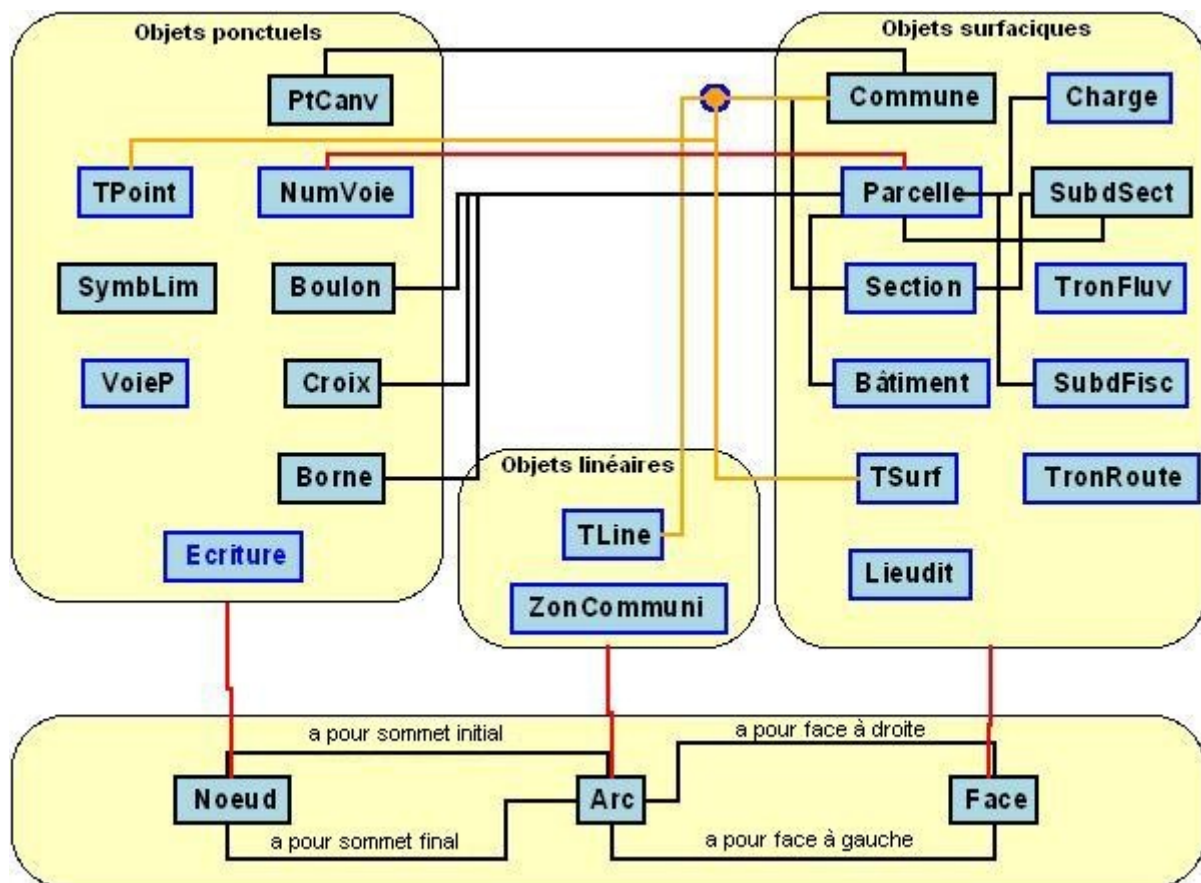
Objets ponctuels

PtCanv

TPoint

NumVoie

SymbLim

Boulon

VoieP

Croix

Borne

Ecriture

Objets linéaires

TLine

ZonCommuni

Objets surfaciques

Commune

Charge

Parcelle

SubdSect

Section

TronFluv

Bâtiment

SubdFisc

TSurf

TronRoute

Lieudit

a pour sommet initial

a pour face à droite

Noeud

Arc

Face

a pour sommet final

a pour face à gauche